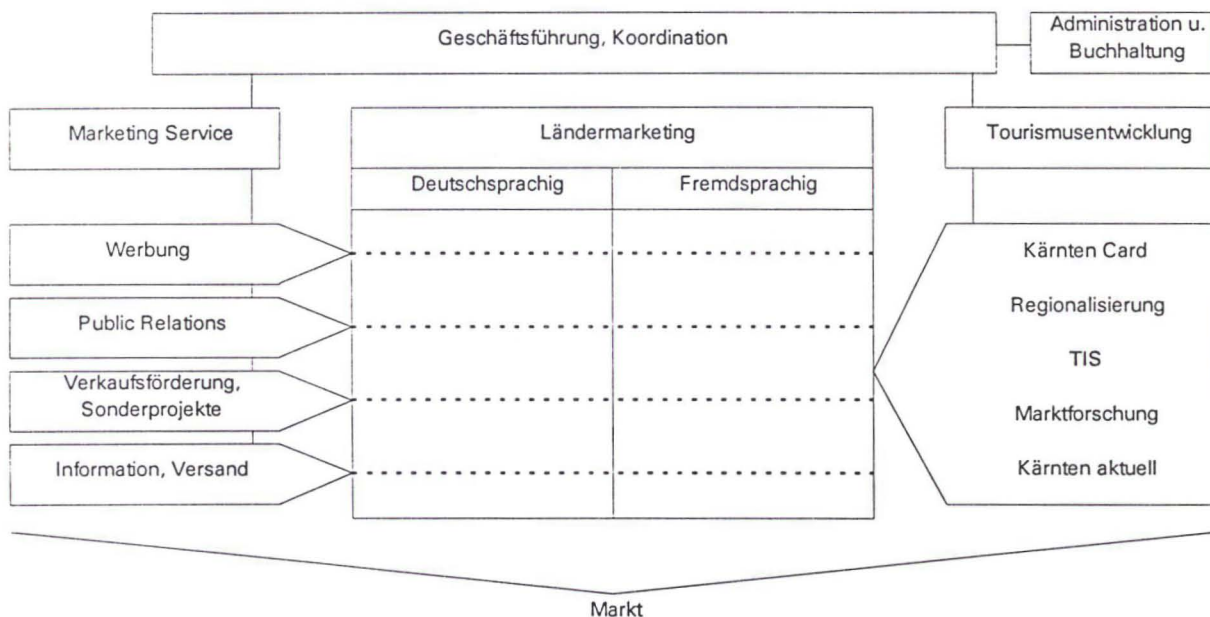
Geschäftsführung, Koordination

Administration u. Buchhaltung

Marketing Service

Ländermarketing

Deutschsprachig

Fremdsprachig

Tourismusentwicklung

Werbung

Public Relations

Verkaufsförderung, Sonderprojekte

Information, Versand

Kärnten Card

Regionalisierung

TIS

Marktforschung

Kärnten aktuell

Markt